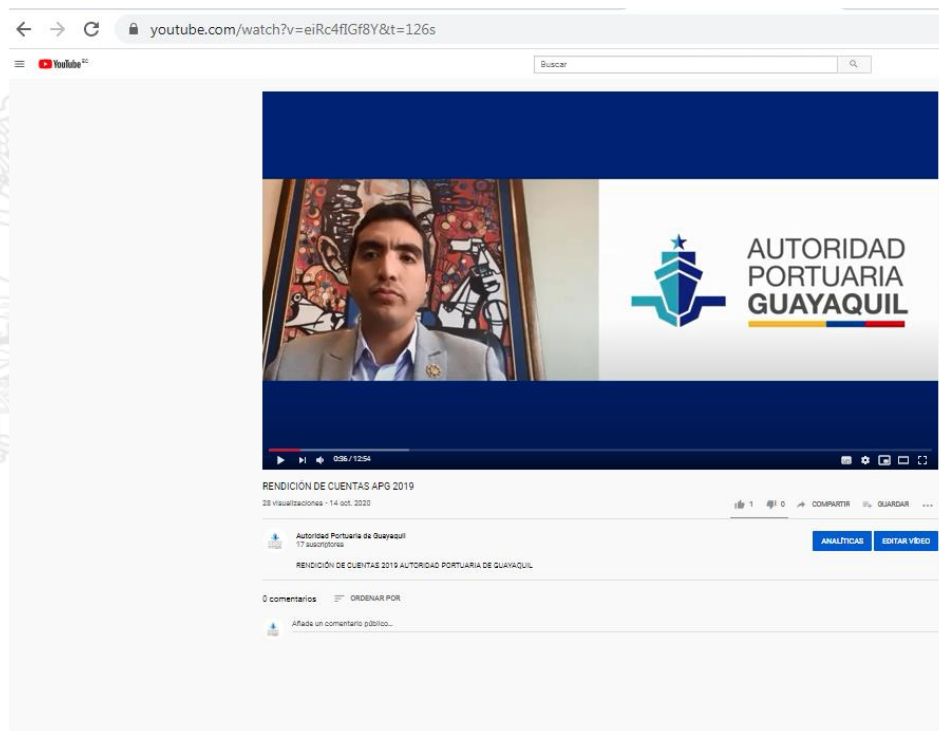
youtube.com/watch?v=eiRc4fIGf8Y&t=126s

YouTube EC

Buscar

AUTORIDAD PORTUARIA GUAYAQUIL

0:56 / 12:54

RENDICIÓN DE CUENTAS APG 2019

28 visualizaciones • 14 oct. 2020

1 0 COMPARTIR GUARDAR ...

Autoridad Portuaria de Guayaquil
17 suscriptores

ANALÍTICAS EDITAR VÍDEO

RENDICIÓN DE CUENTAS 2019 AUTORIDAD PORTUARIA DE GUAYAQUIL

0 comentarios ORDENAR POR

Añade un comentario público...